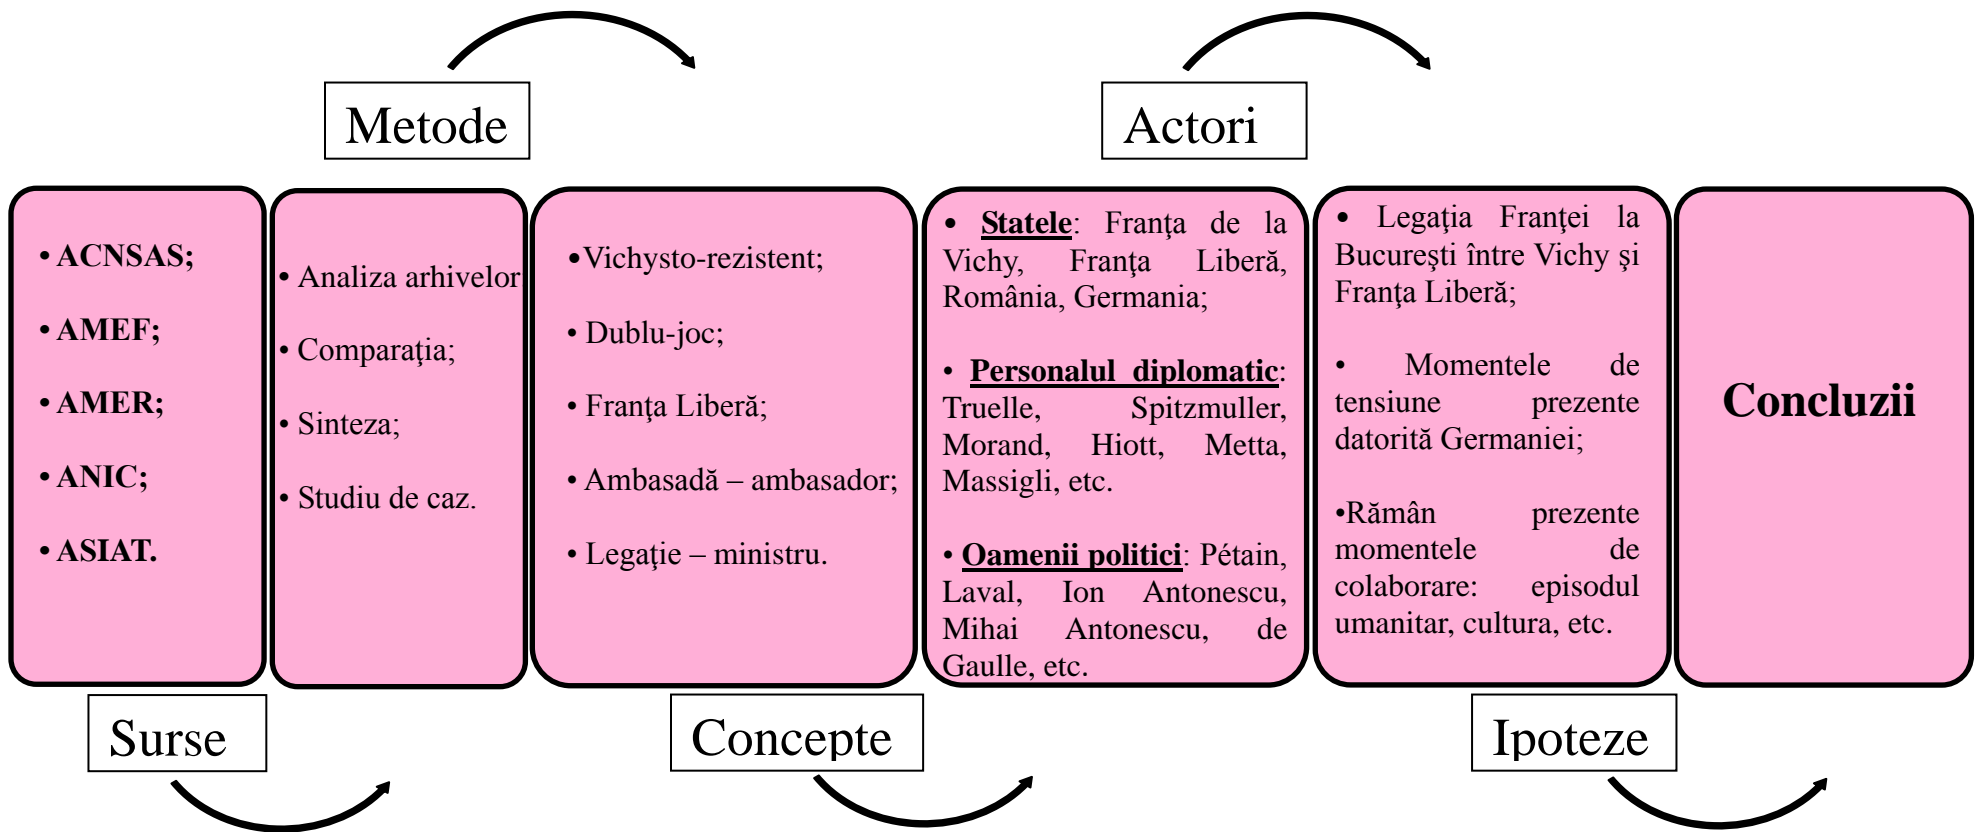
Metode

Actori

• ACNSAS;

• AMEF;

• AMER;

• ANIC;

• ASIAT.

• Analiza arhivelor

• Comparaţia;

• Sinteza;

• Studiu de caz.

•Vichysto-rezistent;

• Dublu-joc;

• Franţa Liberă;

• Ambasadă – ambasador;

• Legaţie – ministru.

• Statele: Franţa de la Vichy, Franţa Liberă, România, Germania;

• Personalul diplomatic: Truelle, Spitzmuller, Morand, Hiott, Metta, Massigli, etc.

• Oamenii politici: Pétain, Laval, Ion Antonescu, Mihai Antonescu, de Gaulle, etc.

• Legaţia Franţei la Bucureşti între Vichy şi Franţa Liberă;

• Momentele de tensiune prezente datorită Germaniei;

•Rămân prezente momentele de colaborare: episodul umanitar, cultura, etc.

Concluzii

Surse

Concepte

Ipoteze